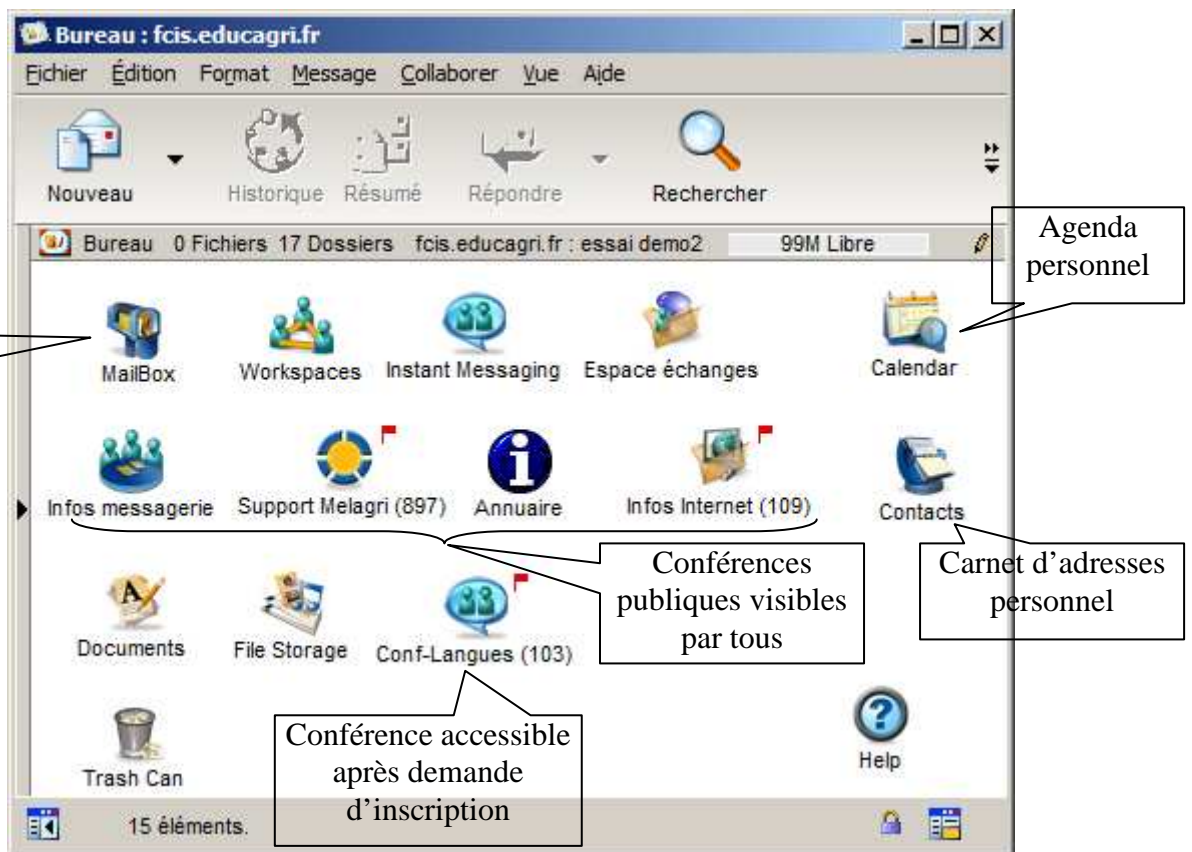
Bureau : fcis.educagri.fr

Fichier Édition Format Message Collaborer Vue Aide

Nouveau Historique Résumé Répondre Rechercher

Bureau 0 Fichiers 17 Dossiers fcis.educagri.fr : essai demo2 99M Libre

Agenda personnel

MailBox Workspaces Instant Messaging Espace échanges Calendar

Infos messagerie Support Melagri (897) Annuaire Infos Internet (109) Contacts

Conférences publiques visibles par tous

Carnet d'adresses personnel

Documents File Storage Conf-Langues (103)

Conférence accessible après demande d'inscription

Trash Can Help

15 éléments.